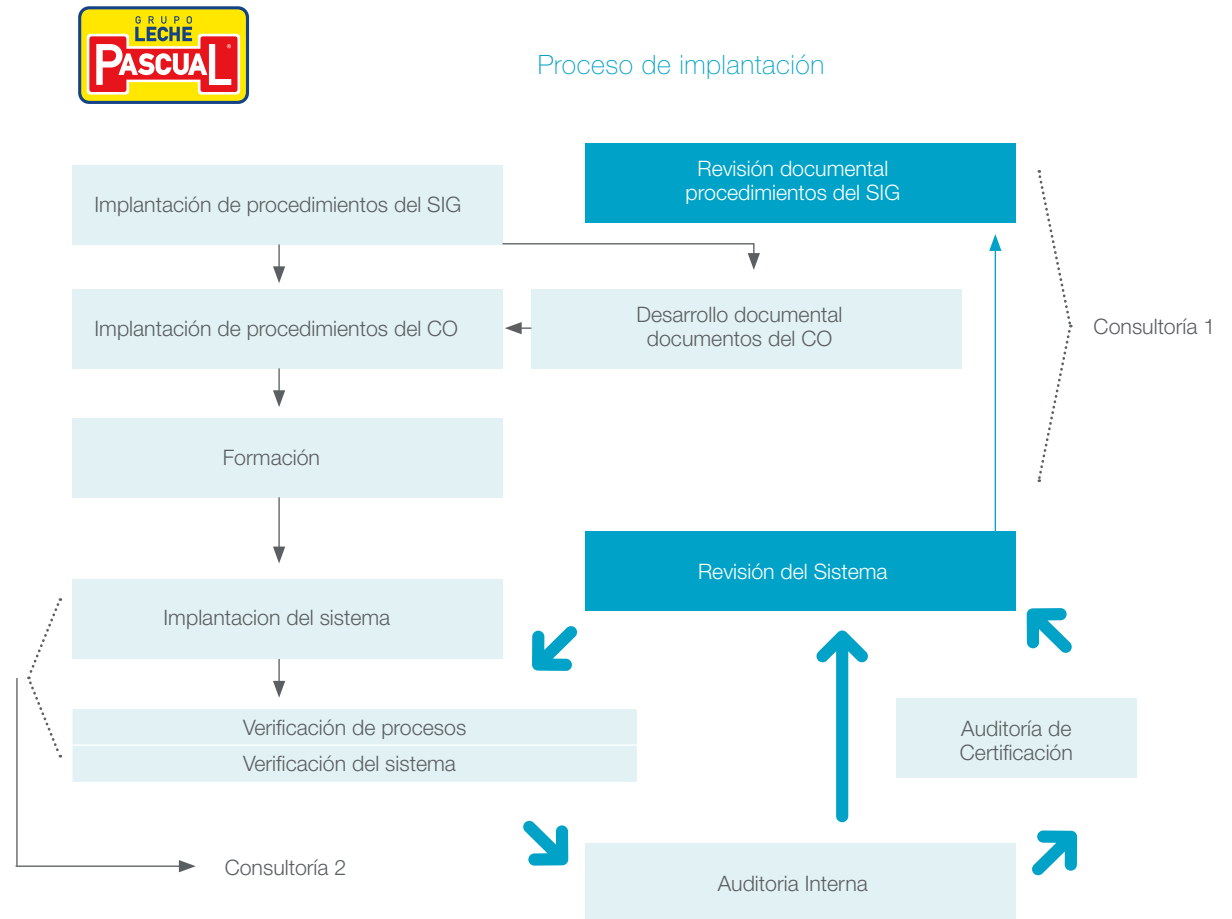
GRUPO LECHE PASCUAL

Proceso de implantación

Revisión documental procedimientos del SIG

Implantación de procedimientos del SIG

Implantación de procedimientos del CO

Desarrollo documental documentos del CO

Consultoría 1

Formación

Revisión del Sistema

Implantacion del sistema

Verificación de procesos

Verificación del sistema

Auditoría de Certificación

Consultoría 2

Auditoria Interna